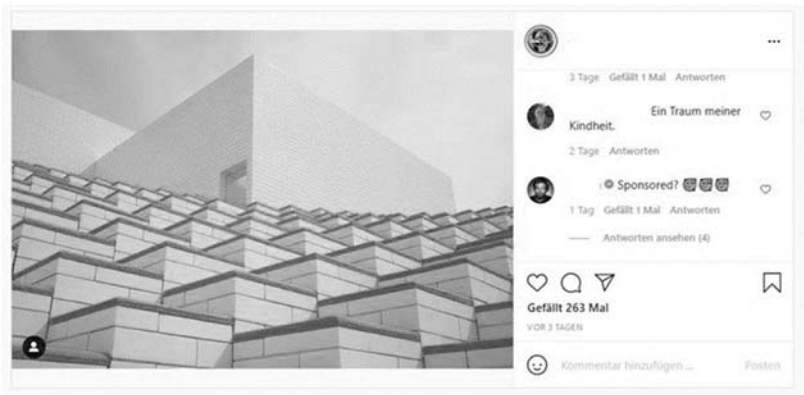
...

3 Tage Gefällt 1 Mal Antworten

Ein Traum meiner Kindheit.

2 Tage Antworten

Sponsored? 😅😅😅

1 Tag Gefällt 1 Mal Antworten

Antworten ansehen (4)

Gefällt 263 Mal

VOR 3 TAGEN

Kommentar hinzufügen ...

Posten